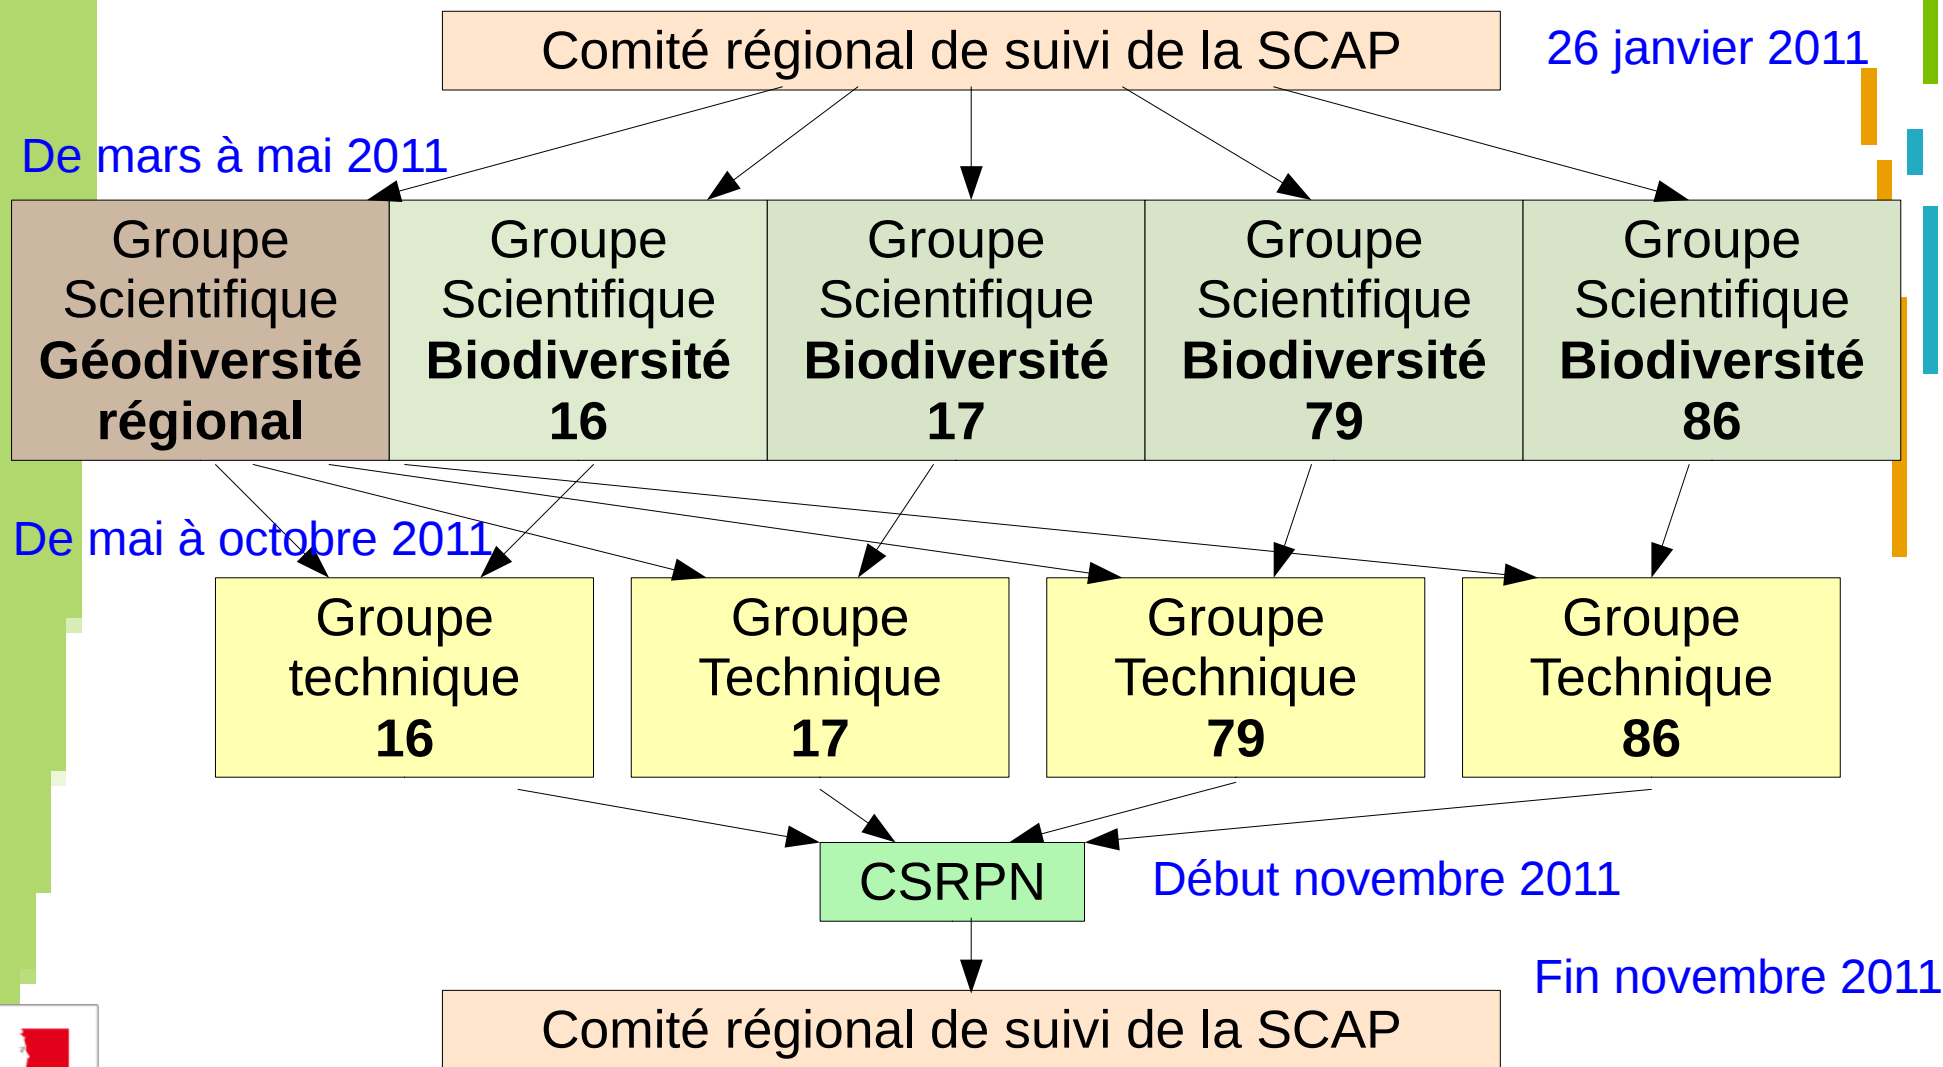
Comité régional de suivi de la SCAP

26 janvier 2011

De mars à mai 2011

Groupe Scientifique **Géodiversité régional**

Groupe Scientifique **Biodiversité 16**

Groupe Scientifique **Biodiversité 17**

Groupe Scientifique **Biodiversité 79**

Groupe Scientifique **Biodiversité 86**

De mai à octobre 2011

Groupe technique **16**

Groupe Technique **17**

Groupe Technique **79**

Groupe Technique **86**

CSRPN

Début novembre 2011

Fin novembre 2011

Comité régional de suivi de la SCAP